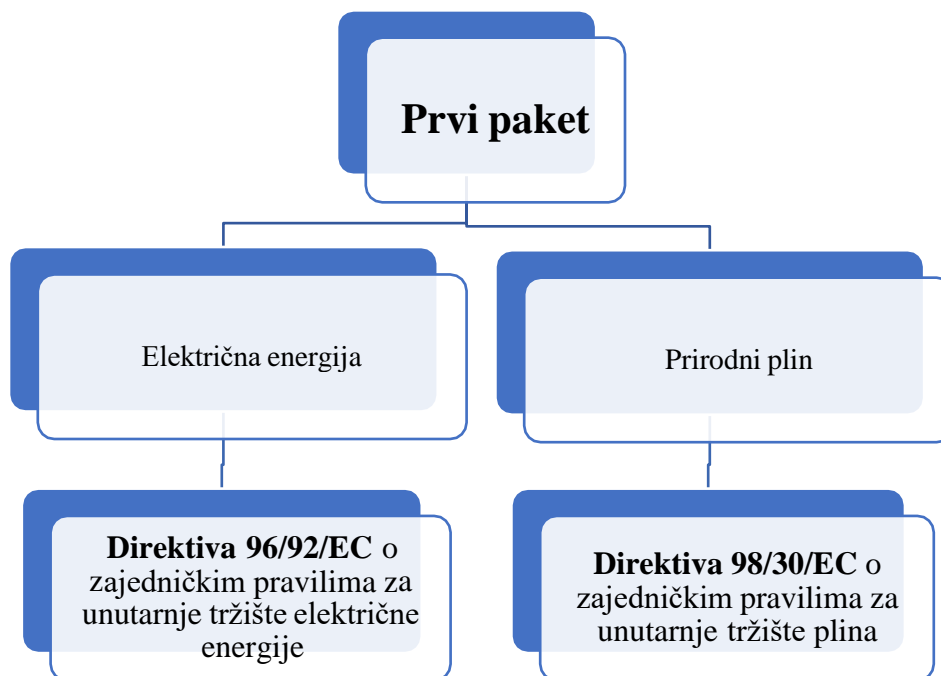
Prvi paket

Električna energija

Prirodni plin

**Direktiva 96/92/EC** o zajedničkim pravilima za unutarnje tržište električne energije

**Direktiva 98/30/EC** o zajedničkim pravilima za unutarnje tržište plina